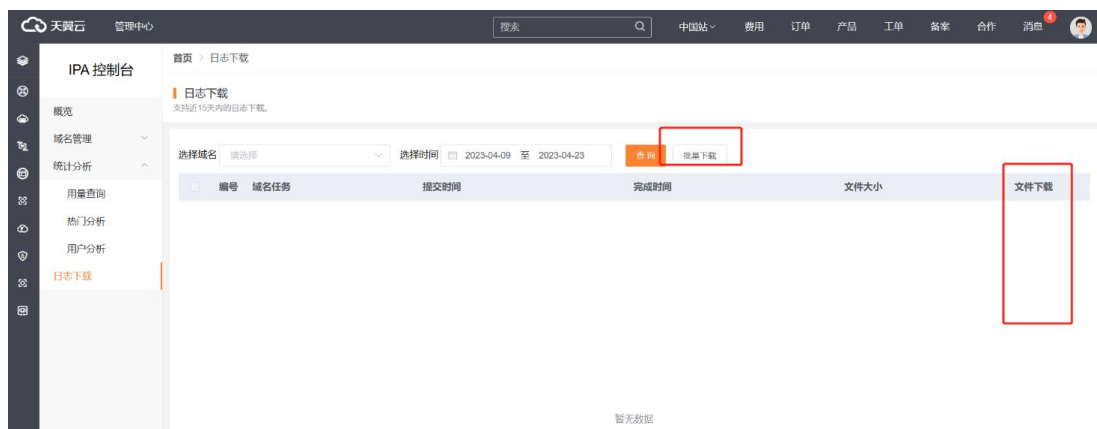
天翼云 管理中心

搜索

中国站 费用 订单 产品 工单 备案 合作 消息 4

IPA 控制台

概览
域名管理
统计分析
用量查询
热门分析
用户分析
日志下载

首页 > 日志下载

日志下载
支持近15天内的日志下载。

选择域名 请选择 选择时间 2023-04-09 至 2023-04-23 查询 批量下载

| | 编号 | 域名任务 | 提交时间 | 完成时间 | 文件大小 | 文件下载 |
|---|---|---|---|---|---|---|

暂无数据